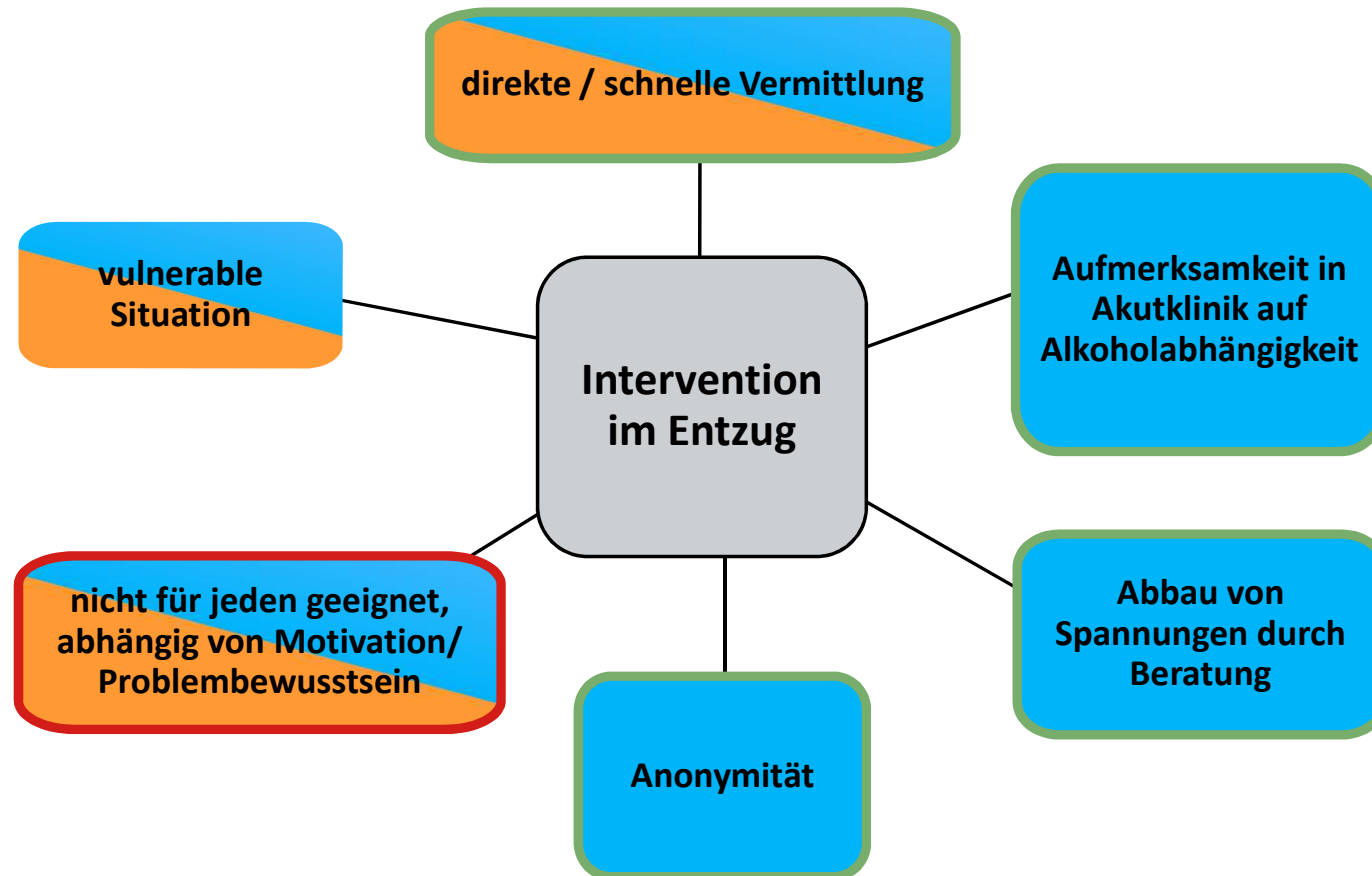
direkte / schnelle Vermittlung

vulnerable Situation

Intervention im Entzug

Aufmerksamkeit in Akutklinik auf Alkoholabhängigkeit

nicht für jeden geeignet, abhängig von Motivation/ Problembewusstsein

Abbau von Spannungen durch Beratung

Anonymität